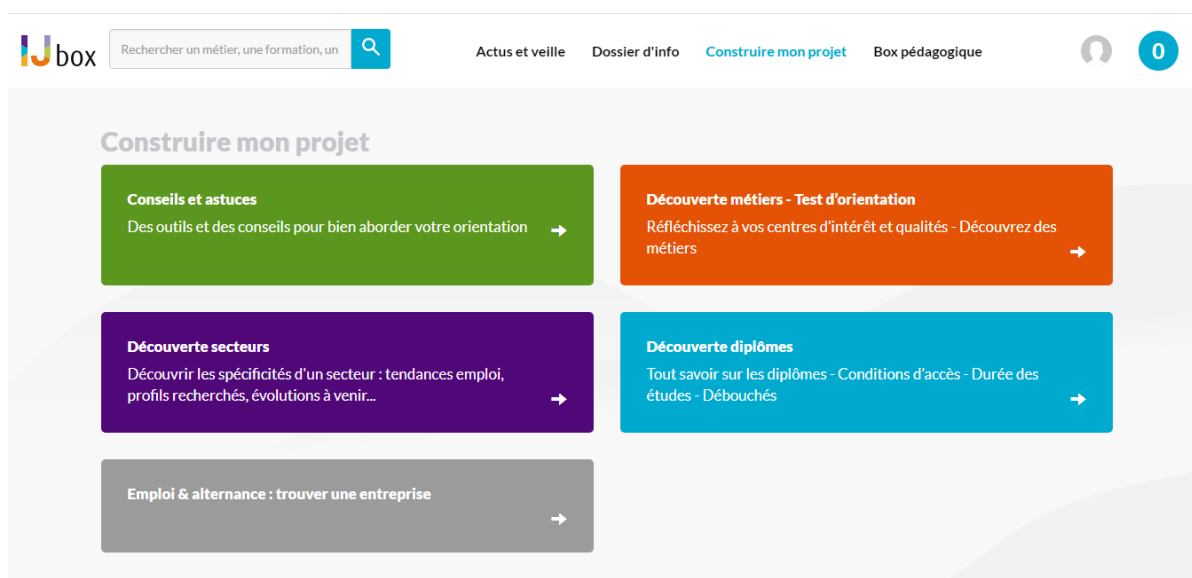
IJ box

Rechercher un métier, une formation, un

Actus et veille   Dossier d'info   Construire mon projet   Box pédagogique

0

Construire mon projet

Conseils et astuces
Des outils et des conseils pour bien aborder votre orientation

Découverte métiers - Test d'orientation
Réfléchissez à vos centres d'intérêt et qualités - Découvrez des métiers

Découverte secteurs
Découvrir les spécificités d'un secteur : tendances emploi, profils recherchés, évolutions à venir...

Découverte diplômes
Tout savoir sur les diplômes - Conditions d'accès - Durée des études - Débouchés

Emploi & alternance : trouver une entreprise